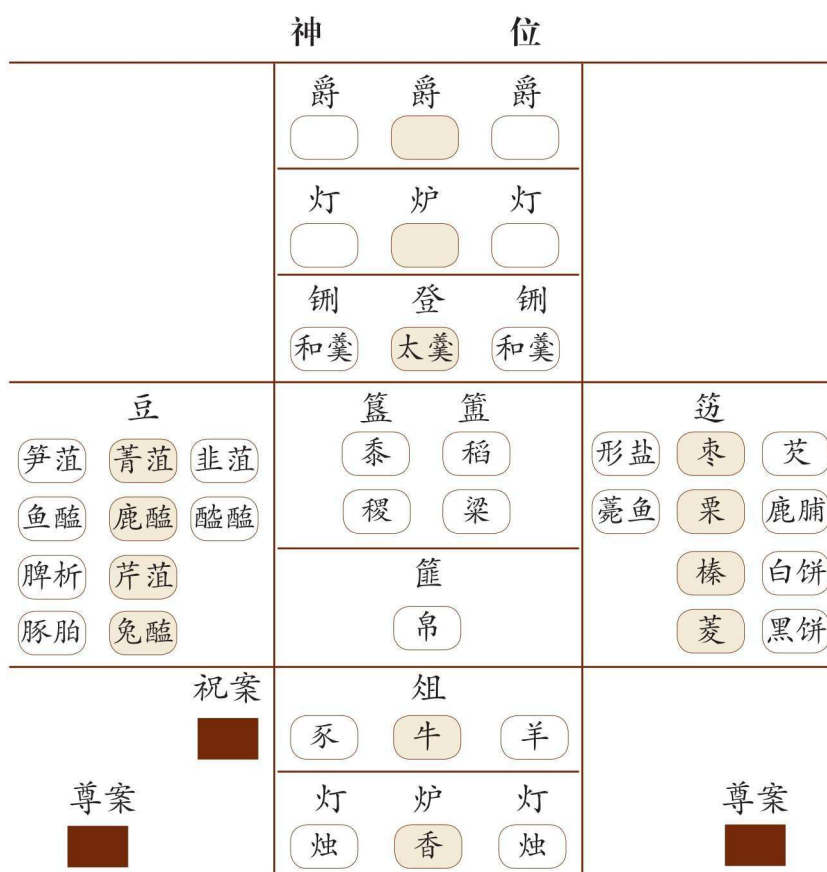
神 位

爵 爵 爵

灯 炉 灯

铏 登 铏
和羹 太羹 和羹

豆
笋菹 菁菹 韭菹
鱼醢 鹿醢 醓醢
脾析 芹菹
豚胉 兔醢

簠 簋
黍 稻
稷 粱

篚
帛

笾
形盐 枣 芡
薨鱼 栗 鹿脯
榛 白饼
菱 黑饼

祝案

俎
豕 牛 羊

尊案

灯 炉 灯
烛 香 烛

尊案